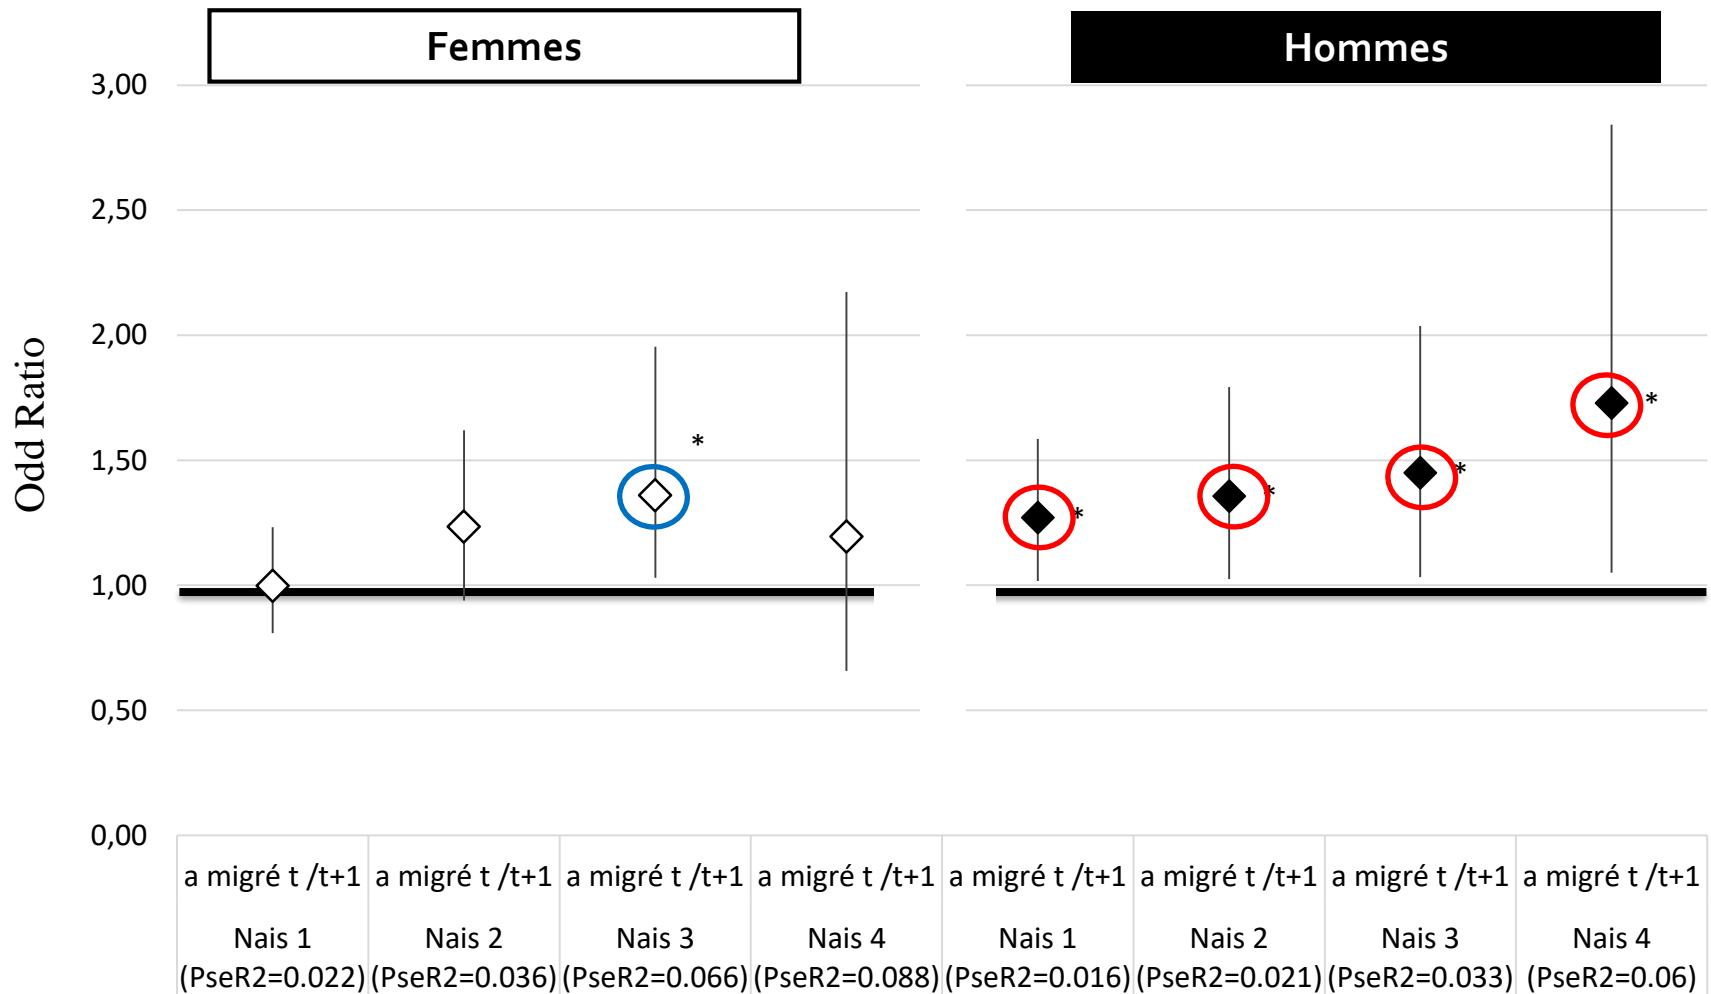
Femmes

Hommes

Odd Ratio

3,00
2,50
2,00
1,50
1,00
0,50
0,00

*
*
*
*
*

| a migré t /t+1 | a migré t /t+1 | a migré t /t+1 | a migré t /t+1 | a migré t /t+1 | a migré t /t+1 | a migré t /t+1 | a migré t /t+1 |
|---|---|---|---|---|---|---|---|
| Nais 1 (PseR2=0.022) | Nais 2 (PseR2=0.036) | Nais 3 (PseR2=0.066) | Nais 4 (PseR2=0.088) | Nais 1 (PseR2=0.016) | Nais 2 (PseR2=0.021) | Nais 3 (PseR2=0.033) | Nais 4 (PseR2=0.06) |